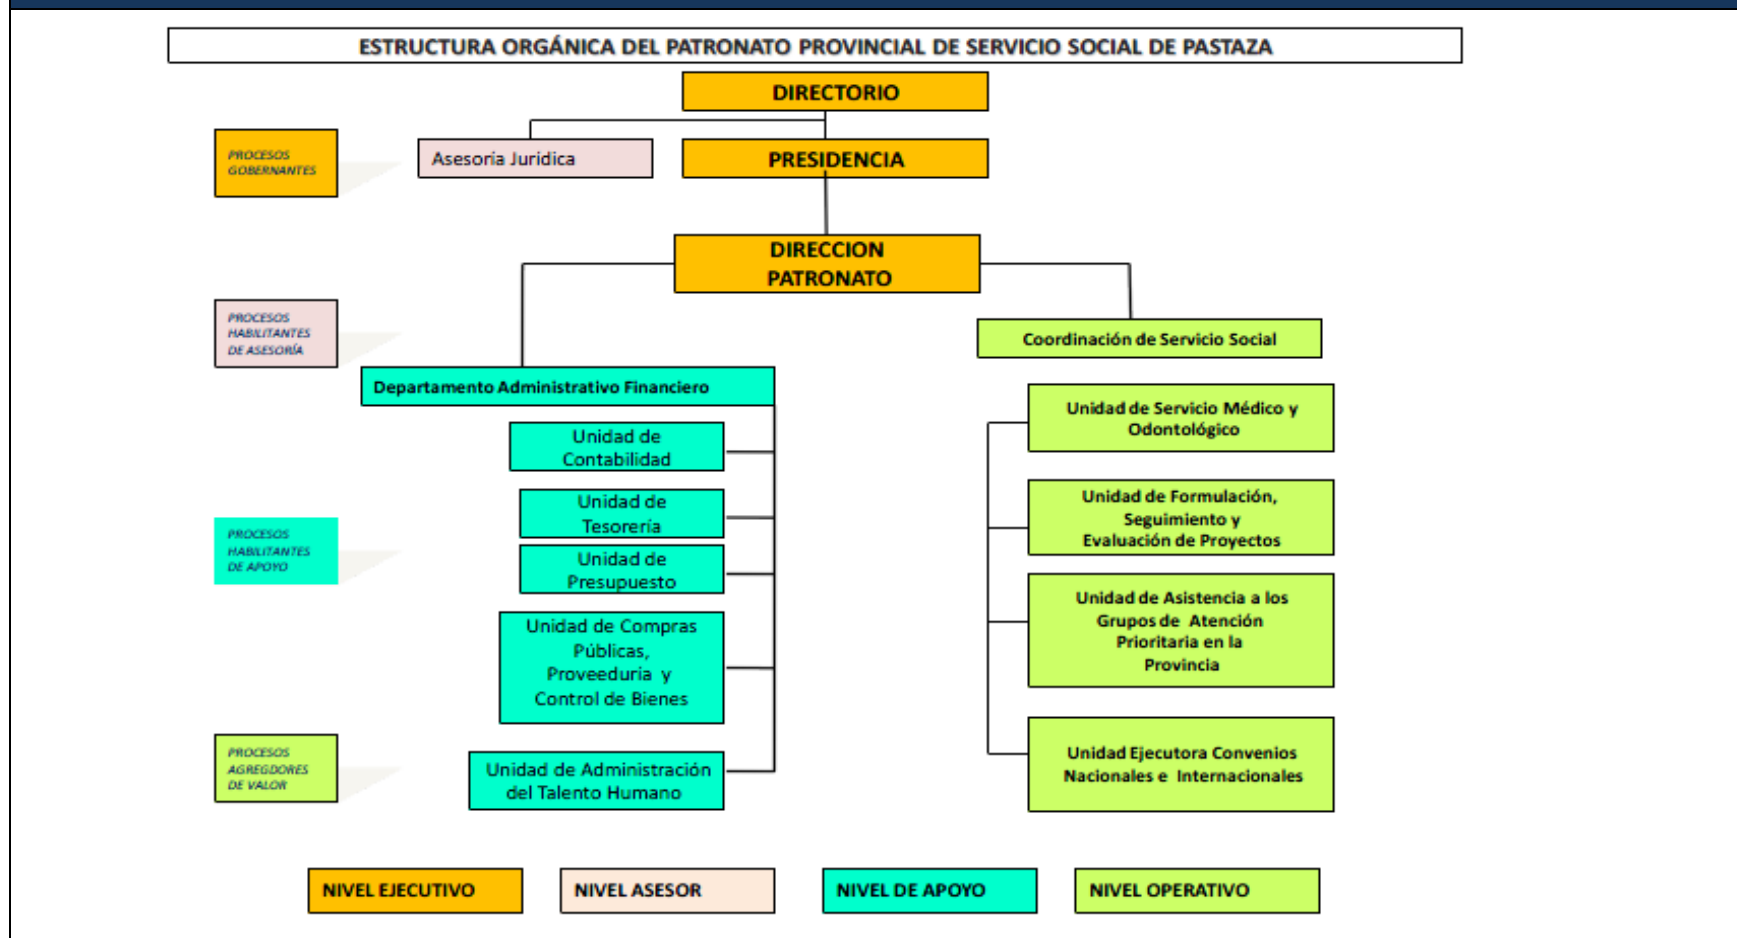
ESTRUCTURA ORGÁNICA DEL PATRONATO PROVINCIAL DE SERVICIO SOCIAL DE PASTAZA

DIRECTORIO

PROCESOS GOBERNANTES

Asesoria Jurídica

PRESIDENCIA

DIRECCION PATRONATO

PROCESOS HABILITANTES DE ASESORÍA

Coordinación de Servicio Social

Departamento Administrativo Financiero

Unidad de Contabilidad

Unidad de Tesorería

Unidad de Presupuesto

Unidad de Compras Públicas, Proveeduria y Control de Bienes

Unidad de Administración del Talento Humano

PROCESOS HABILITANTES DE APOYO

PROCESOS AGREGDORES DE VALOR

Unidad de Servicio Médico y Odontológico

Unidad de Formulación, Seguimiento y Evaluación de Proyectos

Unidad de Asistencia a los Grupos de Atención Prioritaria en la Provincia

Unidad Ejecutora Convenios Nacionales e Internacionales

NIVEL EJECUTIVO

NIVEL ASESOR

NIVEL DE APOYO

NIVEL OPERATIVO